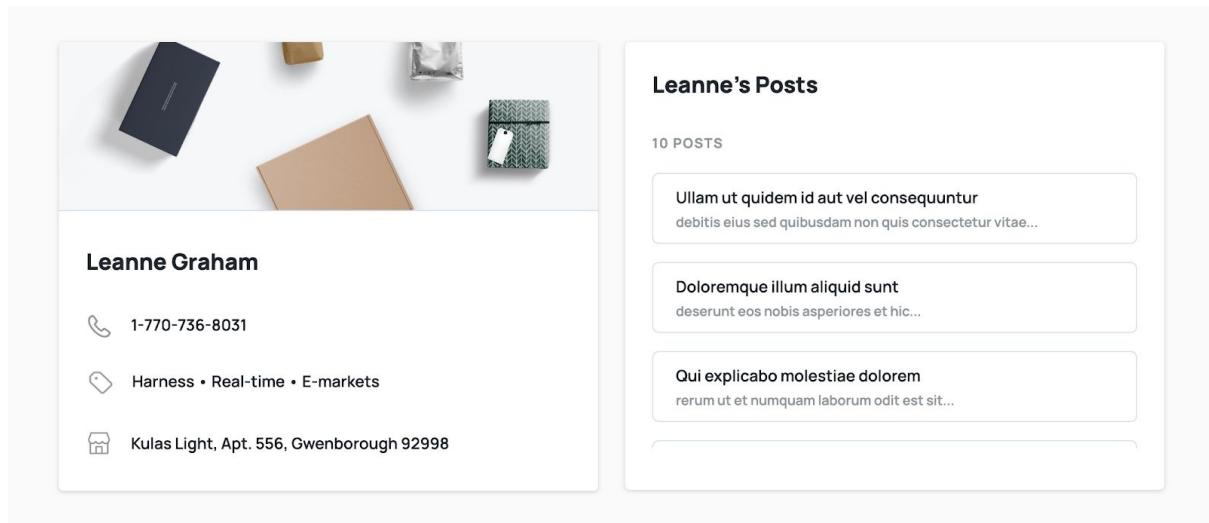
Leanne Graham

1-770-736-8031

Harness • Real-time • E-markets

Kulas Light, Apt. 556, Gwenborough 92998

Leanne's Posts

10 POSTS

Ullam ut quidem id aut vel consequuntur
debitis eius sed quibusdam non quis consectetur vitae...

Doloremque illum aliquid sunt
deserunt eos nobis asperiores et hic...

Qui explicabo molestiae dolorem
rerum ut et numquam laborum odit est sit...